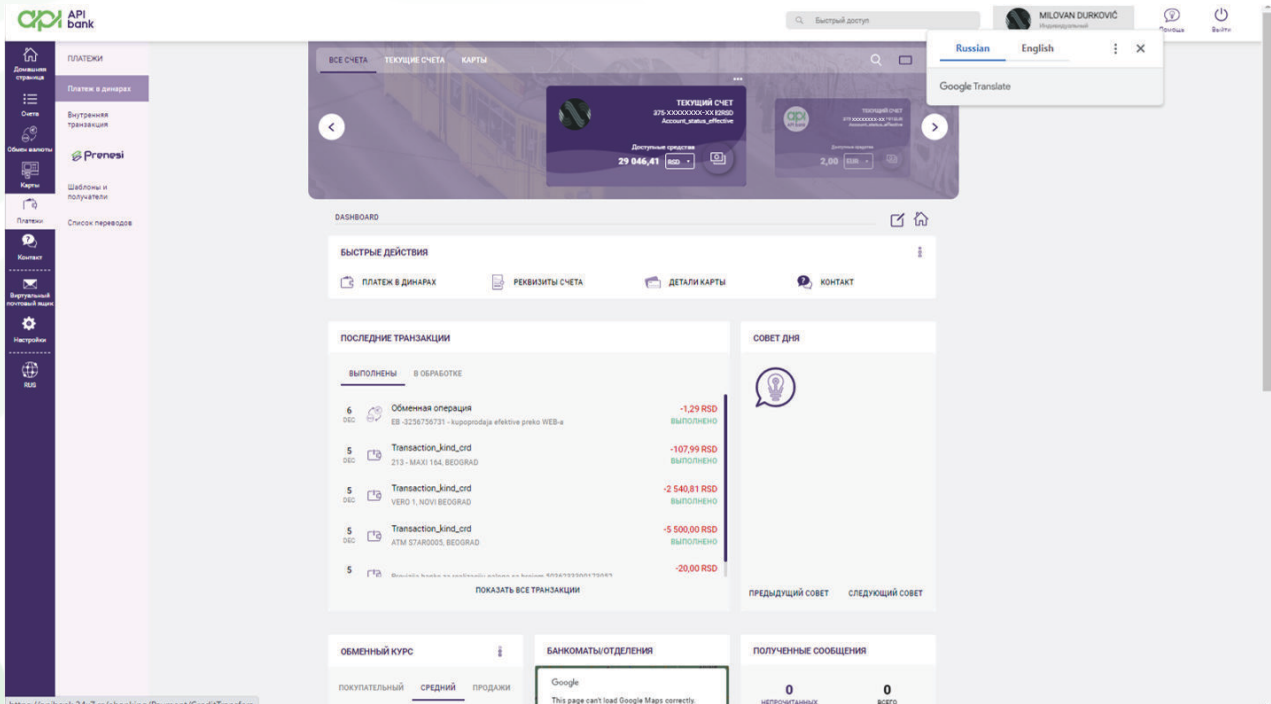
API bank

Быстрый доступ

MILOVAN DURKOVIĆ
Индивидуальный

Помощь

Выйти

Russian English

Google Translate

Домашняя страница

Счета

Обмен валюты

Карты

Платежи

Контакт

Виртуальный почтовый ящик

Настройки

RUS

ПЛАТЕЖИ

Платеж в динарах

Внутренняя транзакция

Prenesi

Шаблоны и получатели

Список переводов

ВСЕ СЧЕТА ТЕКУЩИЕ СЧЕТА КАРТЫ

ТЕКУЩИЙ СЧЕТ
375-XXXXXXXX-XX 82RSD
Account_status_effective

Доступные средства
29 046,41 RSD

ТЕКУЩИЙ СЧЕТ
375-XXXXXXXX-XX 741RSD
Account_status_effective

Доступные средства
2,00 EUR

DASHBOARD

БЫСТРЫЕ ДЕЙСТВИЯ

ПЛАТЕЖ В ДИНАРАХ
РЕКВИЗИТЫ СЧЕТА
ДЕТАЛИ КАРТЫ
КОНТАКТ

ПОСЛЕДНИЕ ТРАНЗАКЦИИ

ВЫПОЛНЕНЫ В ОБРАБОТКЕ

6 DEC Обменная операция
EB -3236756731 - kupoprodaja efektive preko WEB-a
-1,29 RSD
ВЫПОЛНЕНО

5 DEC Transaction_kind_crd
213 - MAXI 164, BEOGRAD
-107,99 RSD
ВЫПОЛНЕНО

5 DEC Transaction_kind_crd
VERO 1, NOVI BEOGRAD
-2 540,81 RSD
ВЫПОЛНЕНО

5 DEC Transaction_kind_crd
ATM S7AR0005, BEOGRAD
-5 500,00 RSD
ВЫПОЛНЕНО

5 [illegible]
-20,00 RSD

ПОКАЗАТЬ ВСЕ ТРАНЗАКЦИИ

СОВЕТ ДНЯ

ПРЕДЫДУЩИЙ СОВЕТ СЛЕДУЮЩИЙ СОВЕТ

ОБМЕННЫЙ КУРС

ПОКУПАТЕЛЬНЫЙ СРЕДНИЙ ПРОДАЖИ

БАНКОМАТЫ/ОТДЕЛЕНИЯ

Google
This page can't load Google Maps correctly.

ПОЛУЧЕННЫЕ СООБЩЕНИЯ

0
НЕПРОЧИТАННЫХ

0
ВСЕГО

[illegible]